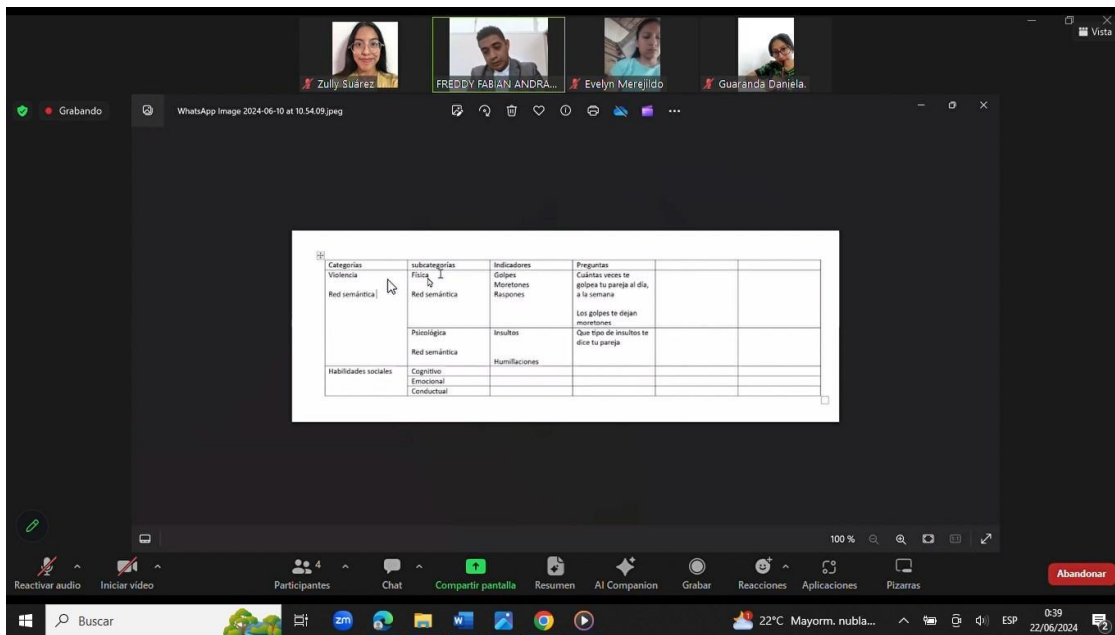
Vista

Zully Suárez
FREDDY FABIAN ANDRA...
Evelyn Merejildo
Guaranda Daniela.

Grabando

WhatsApp Image 2024-06-10 at 10.54.09.jpeg

| Categorías | subcategorías | Indicadores | Preguntas | | |
|---|---|---|---|---|---|
| Violencia<br><br>Red semántica | Física<br><br>Red semántica | Golpes<br>Moretones<br>Raspones | Cuántas veces te golpea tu pareja al día, a la semana<br><br>Los golpes te dejan moretones | | |
| | Psicológica<br><br>Red semántica | Insultos<br><br>Humillaciones | Que tipo de insultos te dice tu pareja | | |
| Habilidades sociales | Cognitivo | | | | |
| | Emocional | | | | |
| | Conductual | | | | |

100 %

Reactivar audio
Iniciar vídeo
4
Participantes
Chat
Compartir pantalla
Resumen
AI Companion
Grabar
Reacciones
Aplicaciones
Pizarras
Abandonar

Buscar
22°C Mayorm. nubla...
ESP
0:39
22/06/2024